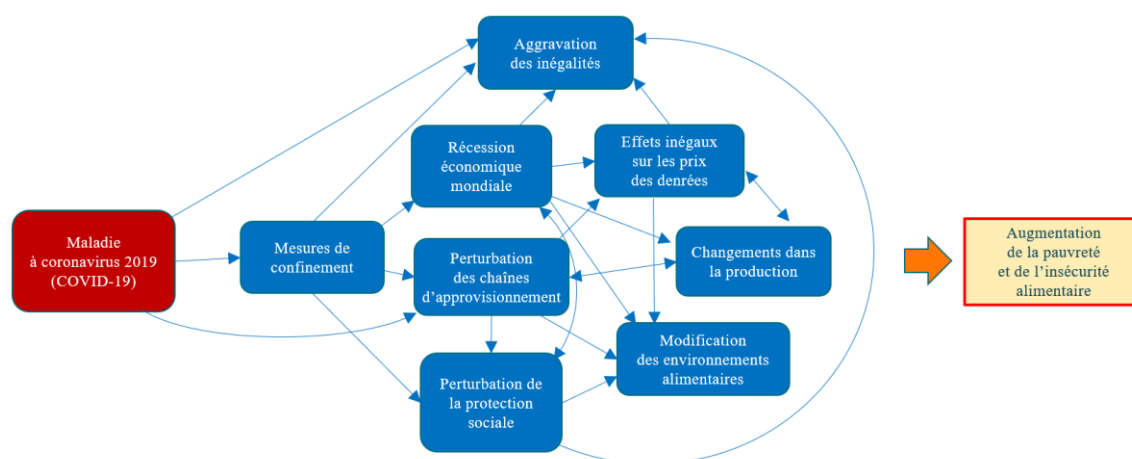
Aggravation des inégalités

Récession économique mondiale

Effets inégaux sur les prix des denrées

Maladie à coronavirus 2019 (COVID-19)

Mesures de confinement

Perturbation des chaînes d'approvisionnement

Changements dans la production

Augmentation de la pauvreté et de l'insécurité alimentaire

Modification des environnements alimentaires

Perturbation de la protection sociale